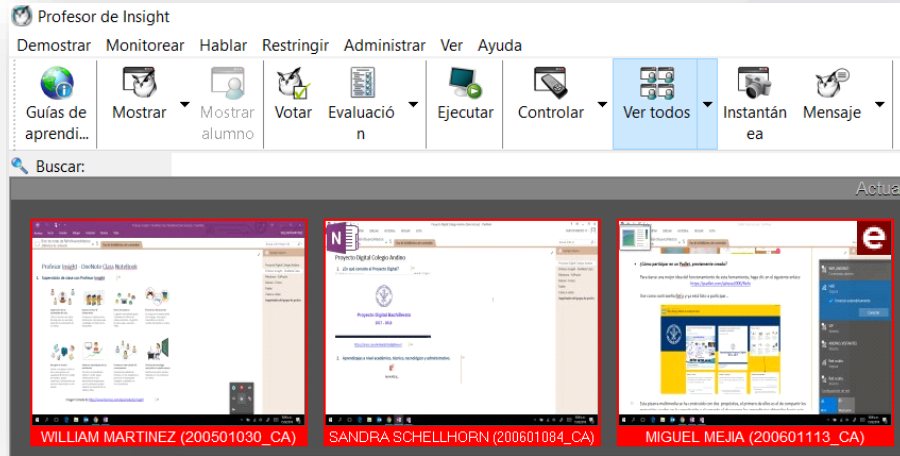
Profesor de Insight

Demostrar Monitorear Hablar Restringir Administrar Ver Ayuda

Guías de aprendi... Mostrar Mostrar alumno Votar Evaluación Ejecutar Controlar Ver todos Instantánea Mensaje

Buscar:

Actua

Profesor Insight - OneNote Class Notebook

Proyecto Digital Colegio Andino

¿Cómo participo en un Padlet, previamente creado?

WILLIAM MARTINEZ (200501030_CA)

SANDRA SCHELLHORN (200601084_CA)

MIGUEL MEJIA (200601113_CA)